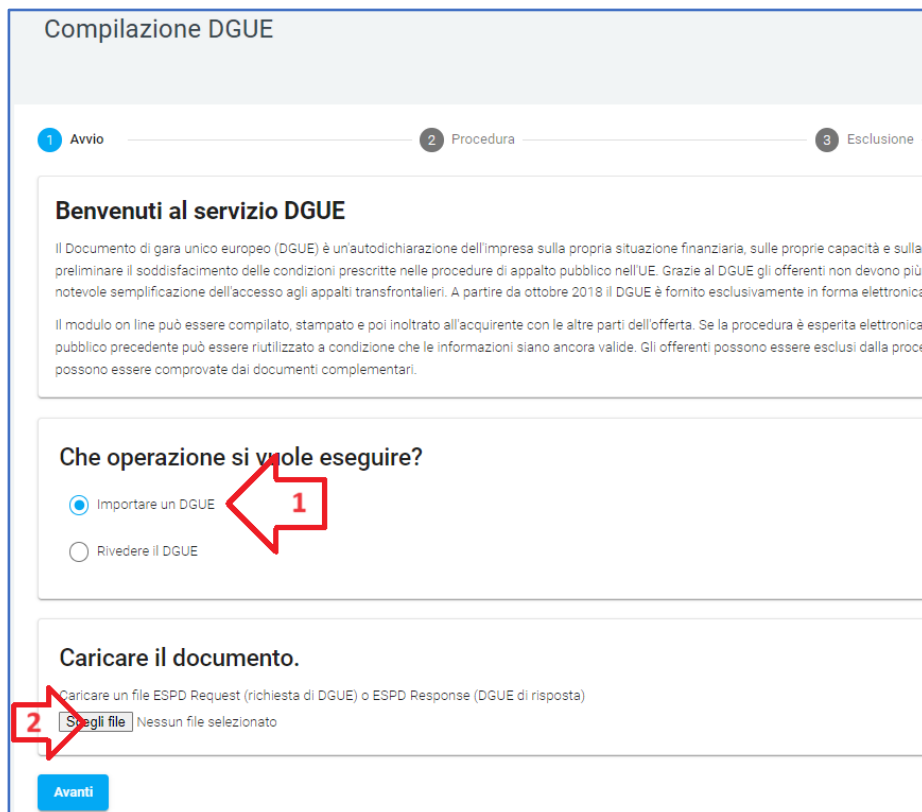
Compilazione DGUE

1 Avvio
2 Procedura
3 Esclusione

Benvenuti al servizio DGUE

Il Documento di gara unico europeo (DGUE) è un'autodichiarazione dell'impresa sulla propria situazione finanziaria, sulle proprie capacità e sulla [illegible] preliminare il soddisfacimento delle condizioni prescritte nelle procedure di appalto pubblico nell'UE. Grazie al DGUE gli offerenti non devono più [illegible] notevole semplificazione dell'accesso agli appalti transfrontalieri. A partire da ottobre 2018 il DGUE è fornito esclusivamente in forma elettronica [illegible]

Il modulo on line può essere compilato, stampato e poi inoltrato all'acquirente con le altre parti dell'offerta. Se la procedura è esperita elettronica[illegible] pubblico precedente può essere riutilizzato a condizione che le informazioni siano ancora valide. Gli offerenti possono essere esclusi dalla proce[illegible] possono essere comprovate dai documenti complementari.

Che operazione si vuole eseguire?

Importare un DGUE
1
Rivedere il DGUE

Caricare il documento.

Caricare un file ESPD Request (richiesta di DGUE) o ESPD Response (DGUE di risposta)
2
Scegli file Nessun file selezionato

Avanti